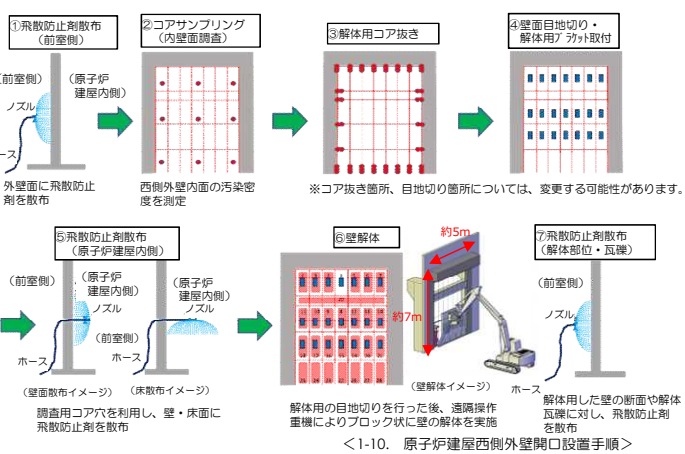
①飛散防止剤散布（前室側）

（前室側）

（原子炉建屋内側）

ノズル

ホース

外壁面に飛散防止剤を散布

②コアサンプリング（内壁面調査）

西側外壁内面の汚染密度を測定

③解体用コア抜き

④壁面目地切り・解体用ブラケット取付

※コア抜き箇所、目地切り箇所については、変更する可能性があります。

⑤飛散防止剤散布（原子炉建屋内側）

（前室側）

（原子炉建屋内側）

ノズル

（前室側）

ホース

（原子炉建屋内側）

ノズル

ホース

（壁面散布イメージ）

（床散布イメージ）

調査用コア穴を利用し、壁・床面に飛散防止剤を散布

⑥壁解体

約5m

約7m

（壁解体イメージ）

解体用の目地切りを行った後、遠隔操作重機によりブロック状に壁の解体を実施

⑦飛散防止剤散布（解体部位・瓦礫）

（前室側）

ノズル

ホース

解体用した壁の断面や解体瓦礫に対し、飛散防止剤を散布

＜1-10. 原子炉建屋西側外壁開口設置手順＞